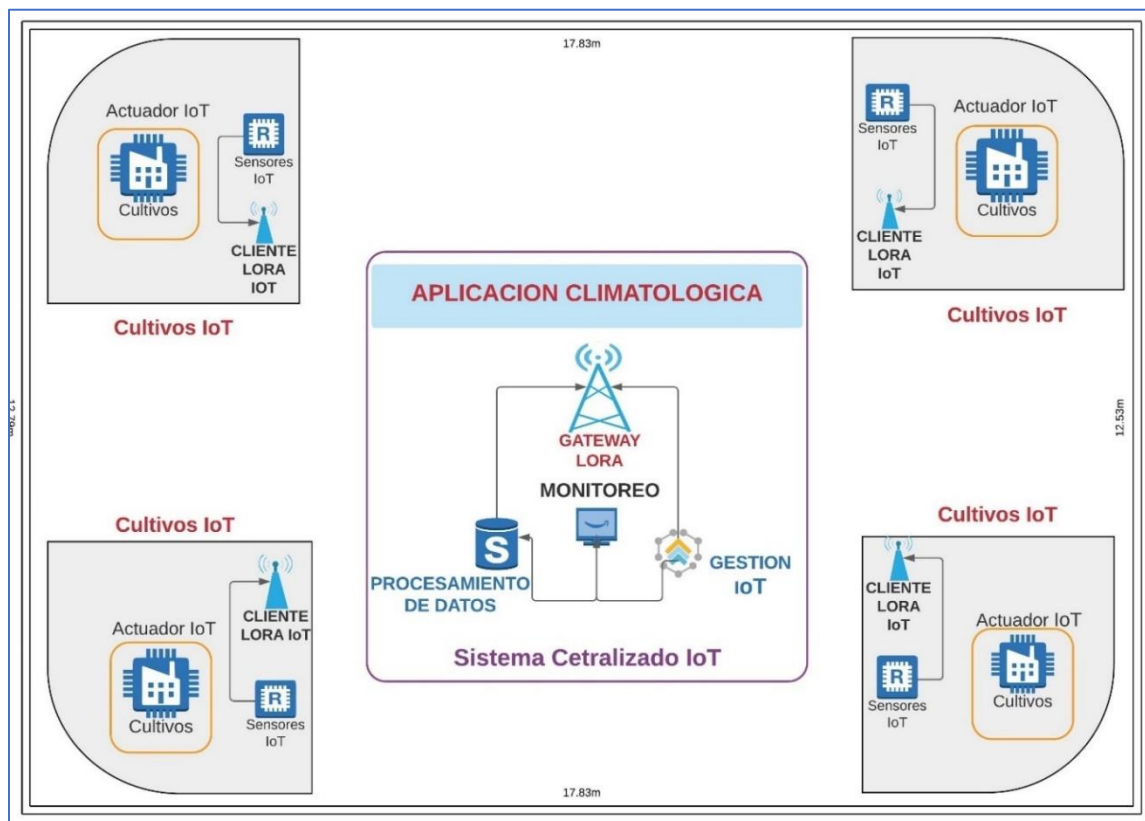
17.83m

Actuador IoT

R

Sensores IoT

Cultivos

CLIENTE LORA IOT

Cultivos IoT

R

Sensores IoT

Actuador IoT

Cultivos

CLIENTE LORA IoT

Cultivos IoT

12.79m

APLICACION CLIMATOLOGICA

GATEWAY LORA

MONITOREO

S

PROCESAMIENTO DE DATOS

GESTION IoT

Sistema Cetralizado IoT

12.53m

Cultivos IoT

CLIENTE LORA IoT

Actuador IoT

Cultivos

R

Sensores IoT

Cultivos IoT

CLIENTE LORA IoT

R

Sensores IoT

Actuador IoT

Cultivos

17.83m